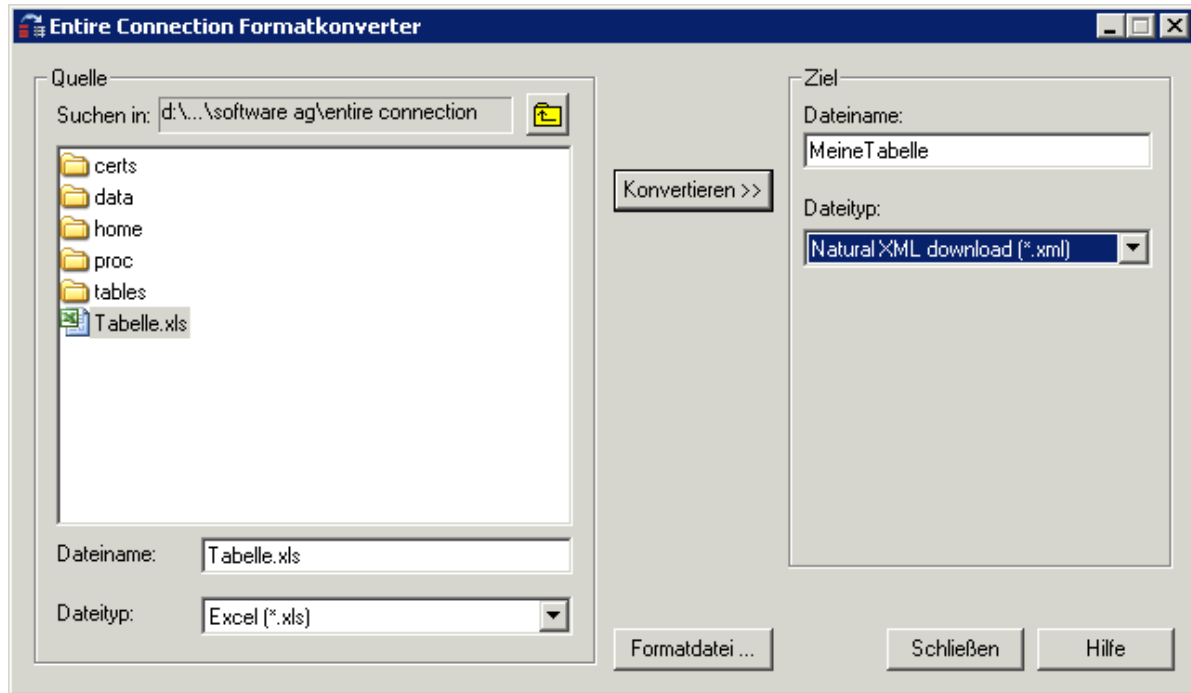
Entire Connection Formatkonverter

Quelle

Suchen in: d:\...\software ag\entire connection

certs
data
home
proc
tables
Tabelle.xls

Dateiname: Tabelle.xls

Dateityp: Excel (*.xls)

Konvertieren >>

Formatdatei ...

Ziel

Dateiname:
MeineTabelle

Dateityp:
Natural XML download (*.xml)

Schließen

Hilfe